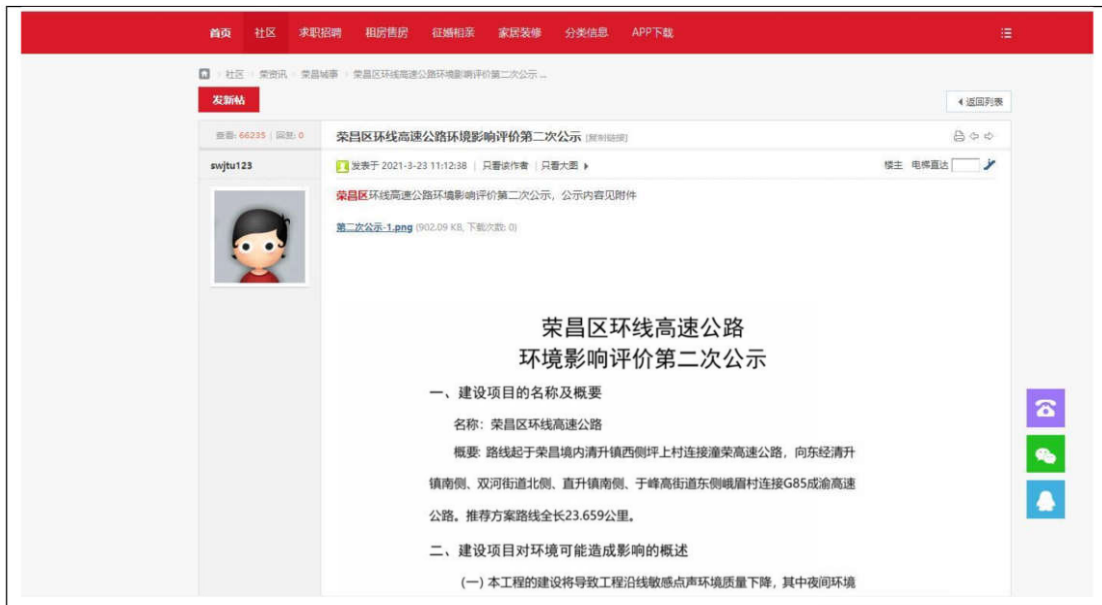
首页 社区 求职招聘 租房售房 征婚相亲 家居装修 分类信息 APP下载

社区 › 荣资讯 › 荣昌城事 › 荣昌区环线高速公路环境影响评价第二次公示 ...

发新帖

返回列表

查看: 66235 | 回复: 0

荣昌区环线高速公路环境影响评价第二次公示 [复制链接]

swjtu123

发表于 2021-3-23 11:12:38 | 只看该作者 | 只看大图

楼主 电梯直达

荣昌区环线高速公路环境影响评价第二次公示，公示内容见附件

第二次公示-1.png (902.09 KB, 下载次数: 0)

荣昌区环线高速公路
环境影响评价第二次公示

一、建设项目的名称及概要

名称：荣昌区环线高速公路

概要：路线起于荣昌境内清升镇西侧坪上村连接潼荣高速公路，向东经清升镇南侧、双河街道北侧、直升镇南侧、于峰高街道东侧峨眉村连接G85成渝高速公路。推荐方案路线全长23.659公里。

二、建设项目对环境可能造成影响的概述

（一）本工程的建设将导致工程沿线敏感点声环境质量下降，其中夜间环境